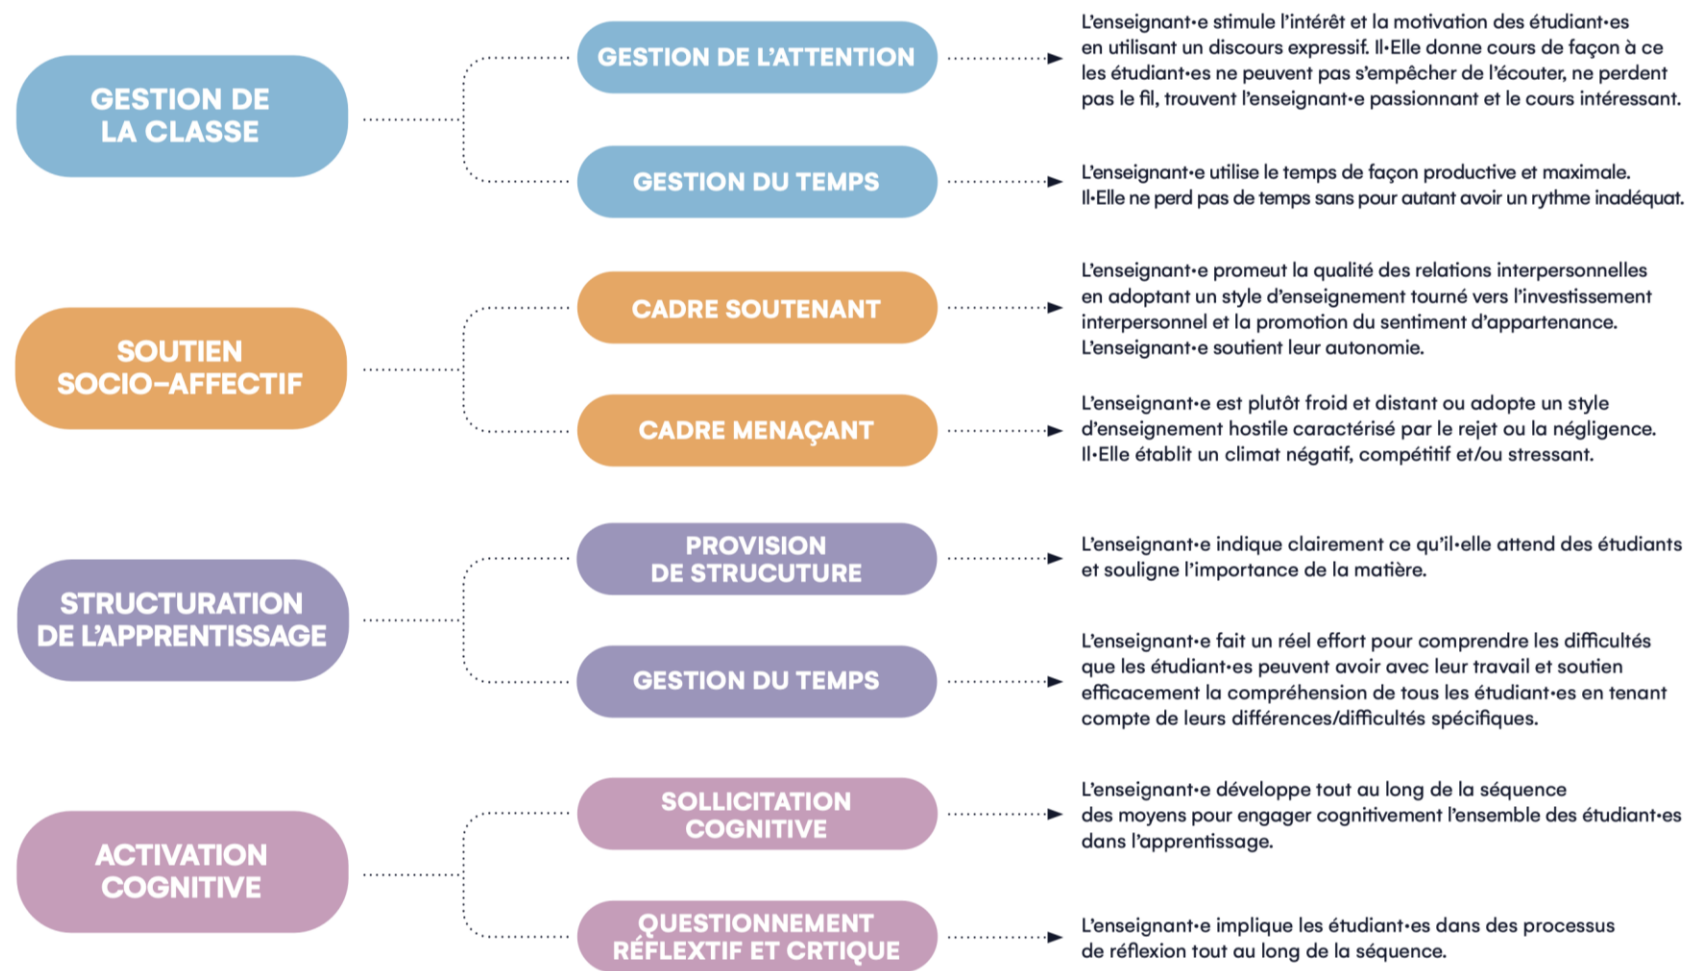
GESTION DE LA CLASSE

GESTION DE L'ATTENTION

L'enseignant·e stimule l'intérêt et la motivation des étudiant·es en utilisant un discours expressif. Il·Elle donne cours de façon à ce les étudiant·es ne peuvent pas s'empêcher de l'écouter, ne perdent pas le fil, trouvent l'enseignant·e passionnant et le cours intéressant.

GESTION DU TEMPS

L'enseignant·e utilise le temps de façon productive et maximale. Il·Elle ne perd pas de temps sans pour autant avoir un rythme inadéquat.

SOUTIEN SOCIO-AFFECTIF

CADRE SOUTENANT

L'enseignant·e promeut la qualité des relations interpersonnelles en adoptant un style d'enseignement tourné vers l'investissement interpersonnel et la promotion du sentiment d'appartenance. L'enseignant·e soutient leur autonomie.

CADRE MENAÇANT

L'enseignant·e est plutôt froid et distant ou adopte un style d'enseignement hostile caractérisé par le rejet ou la négligence. Il·Elle établit un climat négatif, compétitif et/ou stressant.

STRUCTURATION DE L'APPRENTISSAGE

PROVISION DE STRUCUTURE

L'enseignant·e indique clairement ce qu'il·elle attend des étudiants et souligne l'importance de la matière.

GESTION DU TEMPS

L'enseignant·e fait un réel effort pour comprendre les difficultés que les étudiant·es peuvent avoir avec leur travail et soutien efficacement la compréhension de tous les étudiant·es en tenant compte de leurs différences/difficultés spécifiques.

ACTIVATION COGNITIVE

SOLLICITATION COGNITIVE

L'enseignant·e développe tout au long de la séquence des moyens pour engager cognitivement l'ensemble des étudiant·es dans l'apprentissage.

QUESTIONNEMENT RÉFLEXTIF ET CRTIQUE

L'enseignant·e implique les étudiant·es dans des processus de réflexion tout au long de la séquence.